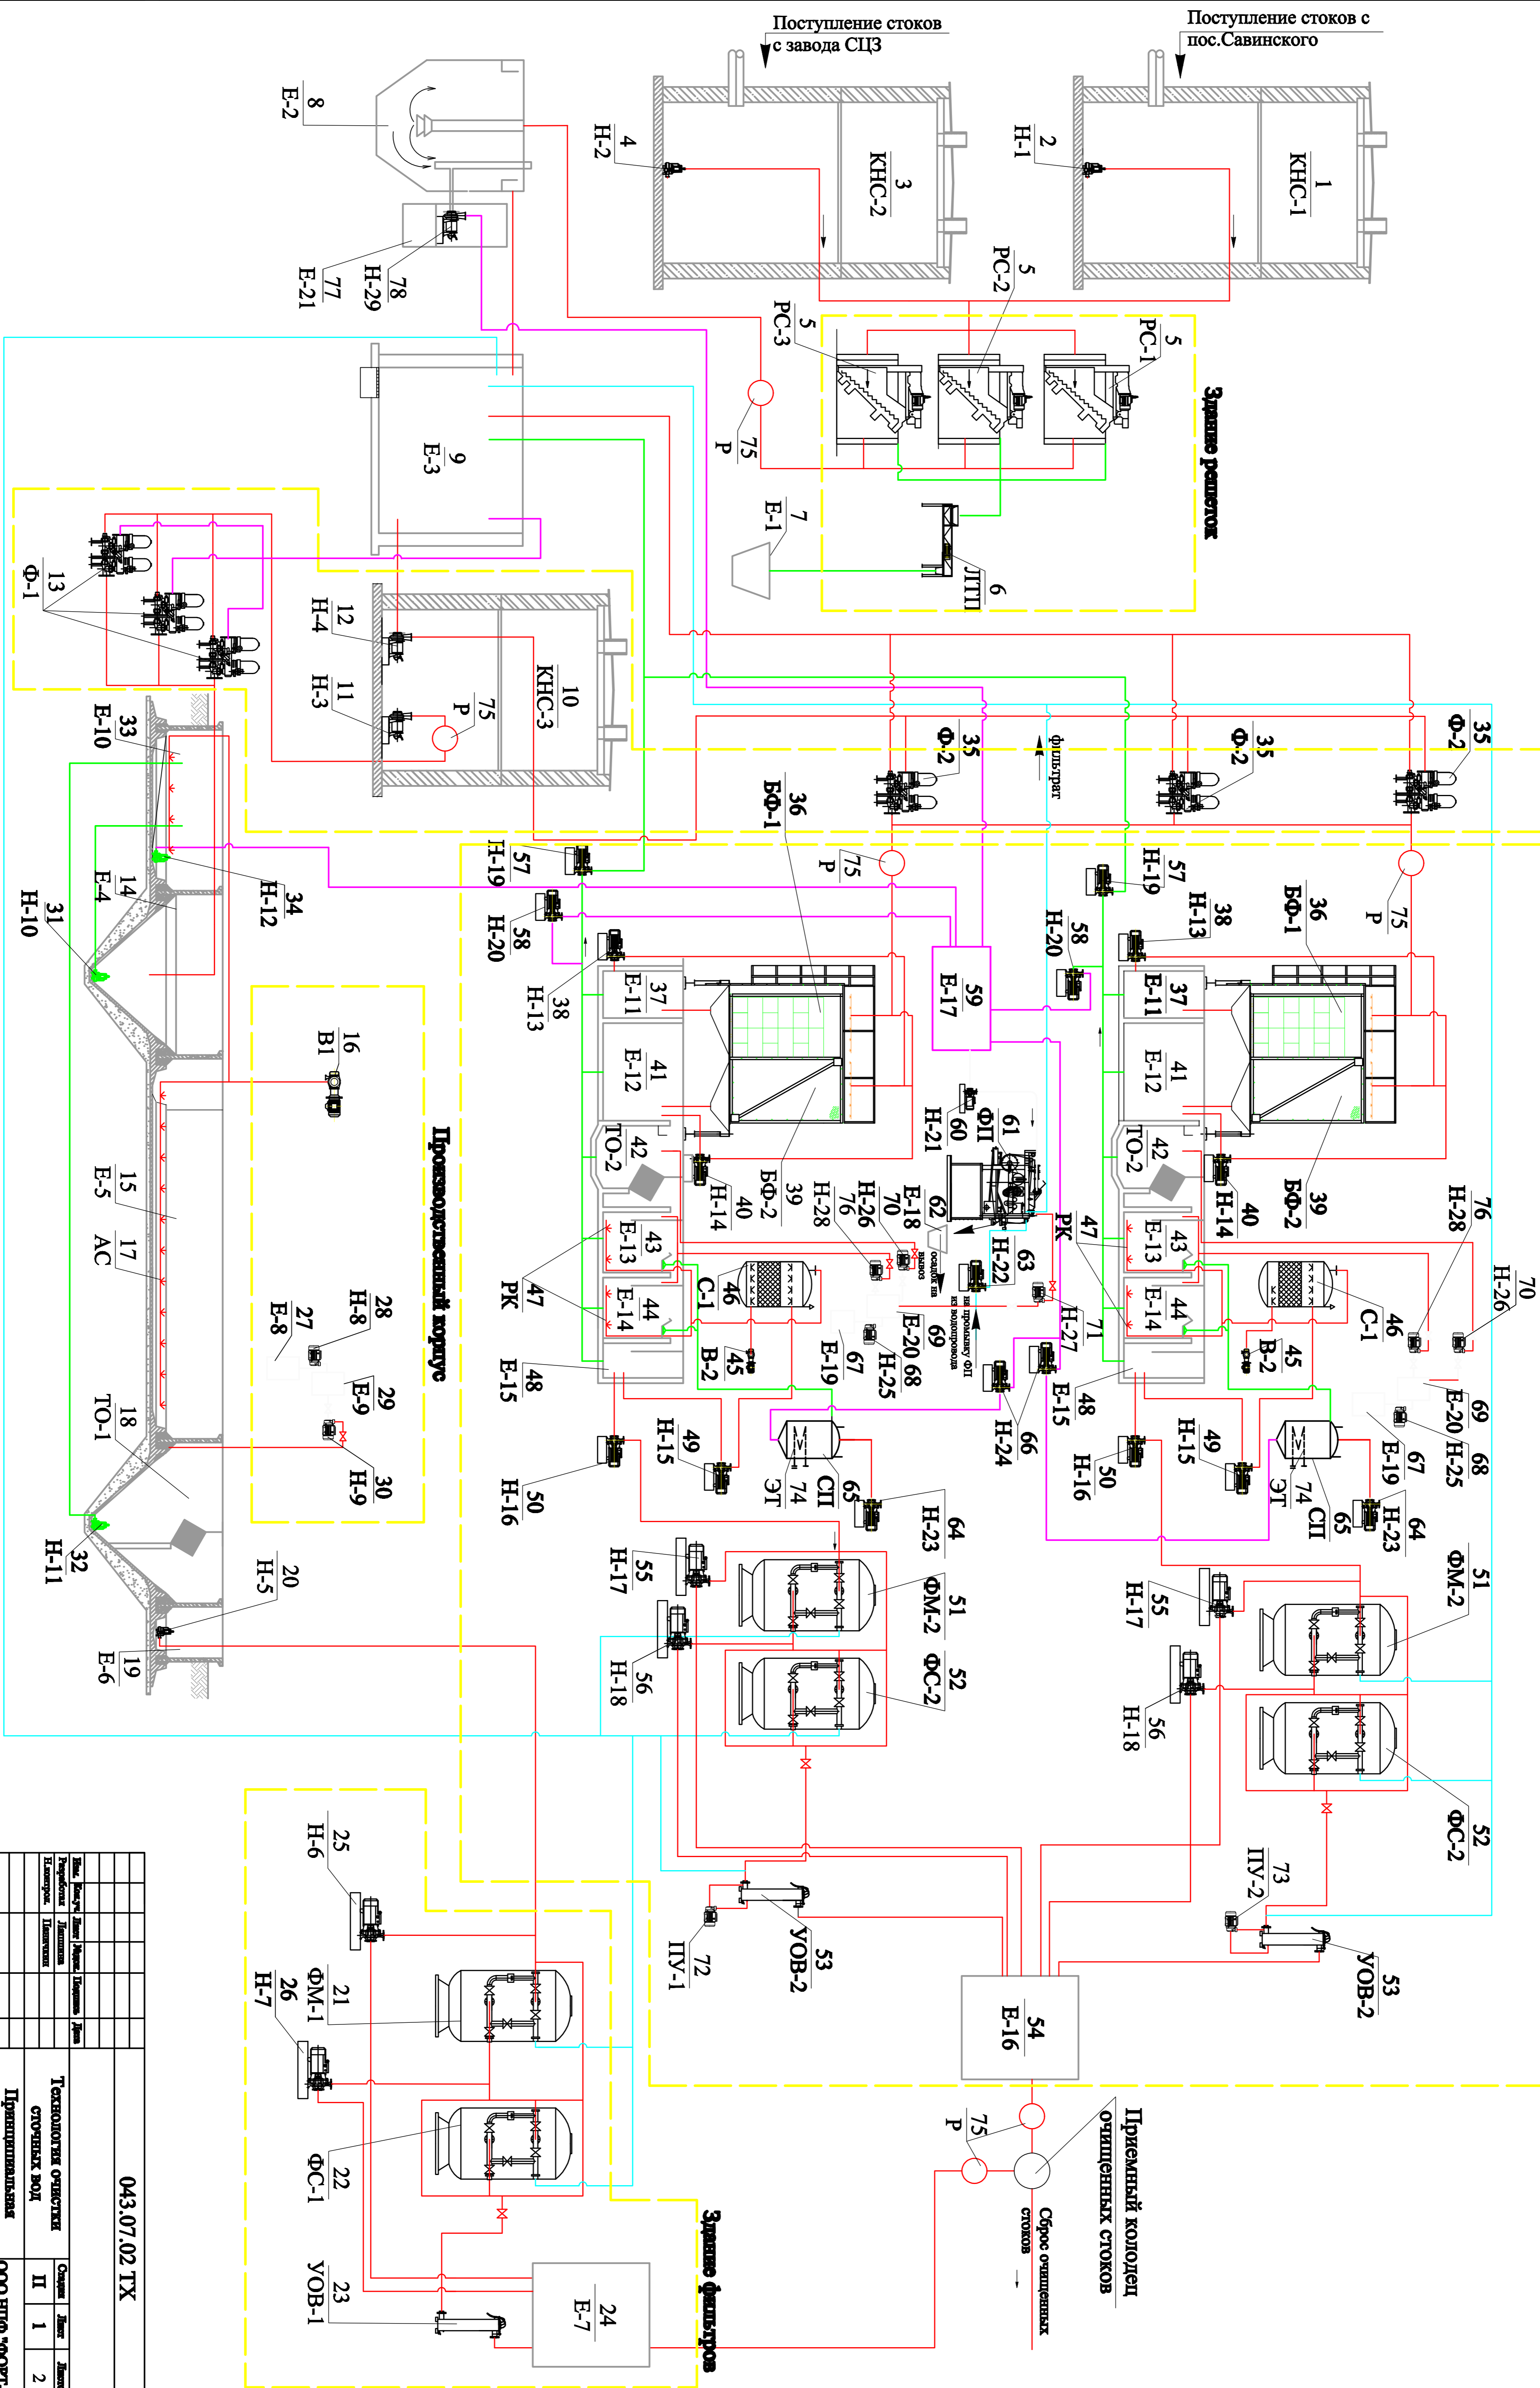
Поступление стоков с завода СЦЗ

Поступление стоков с пос.Савинского

8
Е-2

4
Н-2

3
КНС-2

2
Н-1

1
КНС-1

78
Н-29

77
Е-21

5
РС-2

5
РС-3

5
РС-1

Здание решеток

75
Р

7
Е-1

6
ЛТП

9
Е-3

13
Ф-1

12
Н-4

11
Н-3

75
Р

10
КНС-3

33
Е-10

35
Ф-2

35
Ф-2

35
Ф-2

фильтрат

36
БФ-1

75
Р

75
Р

36
БФ-1

14
Е-4

34
Н-12

57
Н-19

57
Н-19

31
Н-10

58
Н-20

58
Н-20

38
Н-13

38
Н-13

59
Е-17

37
Е-11

37
Е-11

16
В1

41
Е-12

41
Е-12

60
Н-21

61
ФП

Производственный корпус

42
ТО-2

42
ТО-2

40
Н-14

40
Н-14

39
БФ-2

39
БФ-2

15
Е-5

62
Е-18

70
Н-26

76
Н-28

76
Н-28

70
Н-26

17
АС

43
Е-13

43
Е-13

63
Н-22

47
РК

47
РК

46
С-1

46
С-1

28
Н-8

27
Е-8

44
Е-14

44
Е-14

71
Н-27

69
Е-20

68
Н-25

67
Е-19

45
В-2

45
В-2

69
Е-20

68
Н-25

67
Е-19

48
Е-15

48
Е-15

29
Е-9

66
Н-24

18
ТО-1

49
Н-15

49
Н-15

30
Н-9

74
ЭТ

65
СП

74
ЭТ

65
СП

50
Н-16

50
Н-16

64
Н-23

64
Н-23

32
Н-11

20
Н-5

55
Н-17

55
Н-17

51
ФМ-2

51
ФМ-2

19
Е-6

56
Н-18

52
ФС-2

56
Н-18

52
ФС-2

25
Н-6

73
ПУ-2

72
ПУ-1

53
УОВ-2

53
УОВ-2

21
ФМ-1

26
Н-7

54
Е-16

75
Р

Приемный колодец очищенных стоков

Сброс очищенных стоков

22
ФС-1

23
УОВ-1

24
Е-7

Здание фильтров

043.07.02 ТХ

Технология очистки сточных вод

Принципиальная

| Изм. | Кол.уч. | Лист | №док. | Подпись | Дата |
|---|---|---|---|---|---|
| Разработ. | Лапшина | | | | |
| Н.контр. | Пашнина | | | | |

| Стадия | Лист | Листов |
|---|---|---|
| П | 1 | 2 |

ООО НПФ ЭКОТ